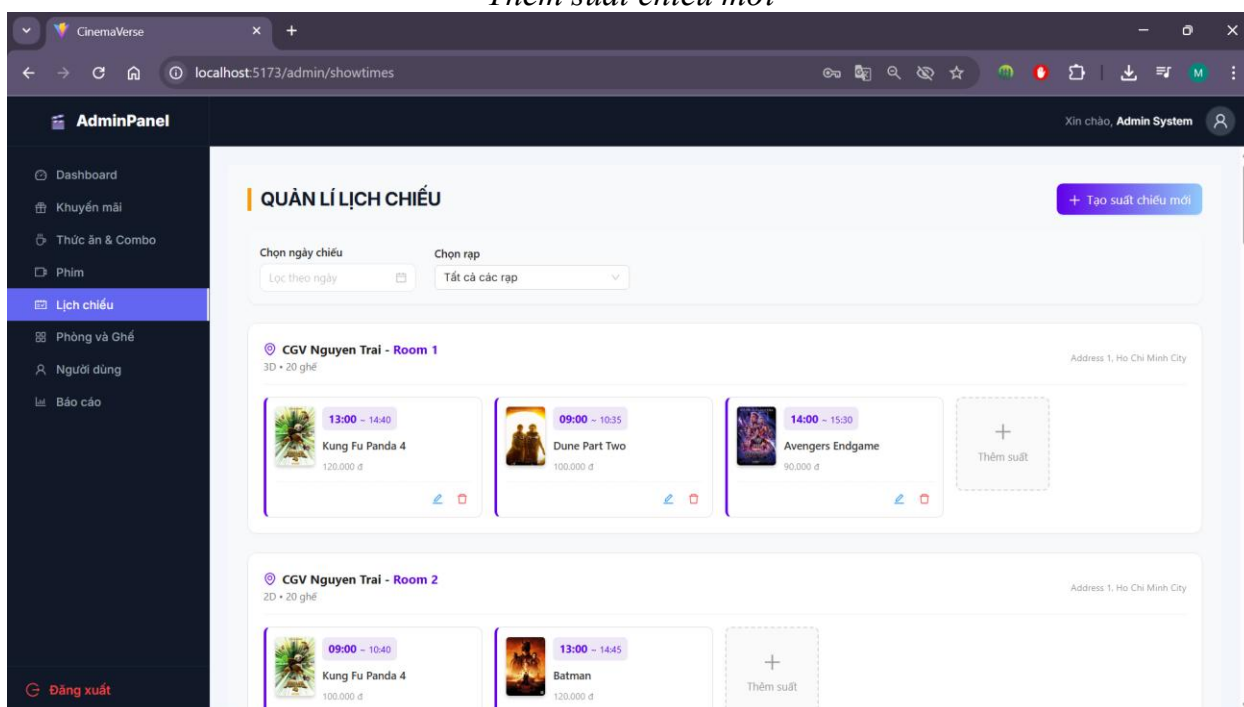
Thêm suất chiếu mới

CinemaVerse

localhost:5173/admin/showtimes

AdminPanel

Xin chào, Admin System

Dashboard
Khuyến mãi
Thức ăn & Combo
Phim
Lịch chiếu
Phòng và Ghế
Người dùng
Báo cáo

QUẢN LÍ LỊCH CHIẾU

+ Tạo suất chiếu mới

Chọn ngày chiếu
Lọc theo ngày

Chọn rạp
Tất cả các rạp

CGV Nguyen Trai - Room 1
3D • 20 ghế

Address 1, Ho Chi Minh City

13:00 - 14:40
Kung Fu Panda 4
120.000 đ

09:00 - 10:35
Dune Part Two
100.000 đ

14:00 - 15:30
Avengers Endgame
90.000 đ

Thêm suất

CGV Nguyen Trai - Room 2
2D • 20 ghế

Address 1, Ho Chi Minh City

09:00 - 10:40
Kung Fu Panda 4
100.000 đ

13:00 - 14:45
Batman
120.000 đ

Thêm suất

Đăng xuất